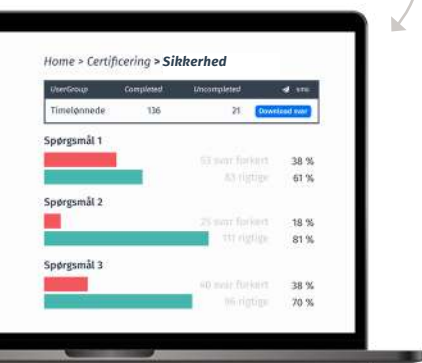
Home > Certificering > Sikkerhed

| UserGroup | Completed | Uncompleted | sms |
|---|---|---|---|
| Timelønnede | 136 | 21 | Download svar |

Spørgsmål 1

53 svar forkert 38 %

83 rigtige 61 %

Spørgsmål 2

25 svar forkert 18 %

111 rigtige 81 %

Spørgsmål 3

40 svar forkert 38 %

96 rigtige 70 %